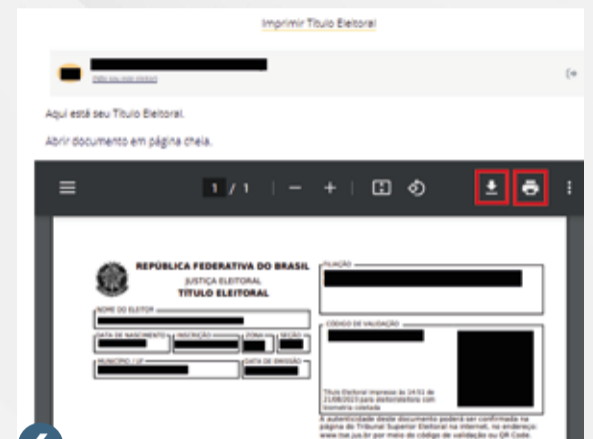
Imprimir Título Eleitoral

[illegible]

Aqui está seu Título Eleitoral.

Abrir documento em página cheia.

1 / 1 | — + |

REPÚBLICA FEDERATIVA DO BRASIL
JUSTIÇA ELEITORAL
TÍTULO ELEITORAL

NOME DO ELEITOR

DATA DE NASCIMENTO | INSCRIÇÃO | ZONA | SEÇÃO

MUNICÍPIO / UF | DATA DE EMISSÃO

FILIAÇÃO

CÓDIGO DE VALIDAÇÃO

Título Eleitoral impresso às 14:51 de 21/08/2023 para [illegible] com biometria coletada

A autenticidade deste documento poderá ser confirmada na página do Tribunal Superior Eleitoral na Internet, no endereço: www.tse.jus.br por meio do código de validação ou QR Code.